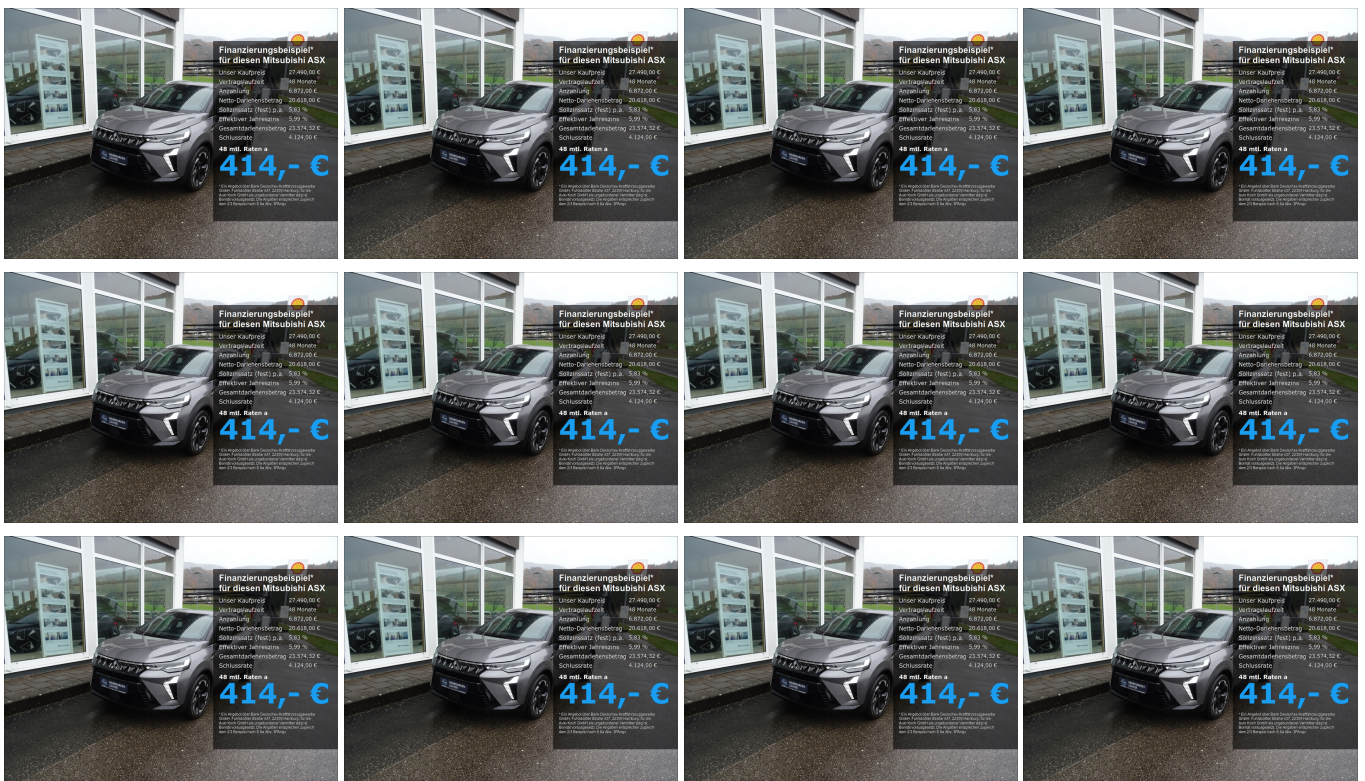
Finanzierungsbeispiel*
für diesen Mitsubishi ASX

| | |
|---|---|
| Unser Kaufpreis | 27.490,00 € |
| Vertragslaufzeit | 48 Monate |
| Anzahlung | 6.872,00 € |
| Netto-Darlehensbetrag | 20.618,00 € |
| Sollzinssatz (fest) p.a. | 5,83 % |
| Effektiver Jahreszins | 5,99 % |
| Gesamtdarlehensbetrag | 23.574,32 € |
| Schlussrate | 4.124,00 € |

48 mtl. Raten a
414,- €

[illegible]

Finanzierungsbeispiel*
für diesen Mitsubishi ASX

| | |
|---|---|
| Unser Kaufpreis | 27.490,00 € |
| Vertragslaufzeit | 48 Monate |
| Anzahlung | 6.872,00 € |
| Netto-Darlehensbetrag | 20.618,00 € |
| Sollzinssatz (fest) p.a. | 5,83 % |
| Effektiver Jahreszins | 5,99 % |
| Gesamtdarlehensbetrag | 23.574,32 € |
| Schlussrate | 4.124,00 € |

48 mtl. Raten a
414,- €

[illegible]

Finanzierungsbeispiel*
für diesen Mitsubishi ASX

| | |
|---|---|
| Unser Kaufpreis | 27.490,00 € |
| Vertragslaufzeit | 48 Monate |
| Anzahlung | 6.872,00 € |
| Netto-Darlehensbetrag | 20.618,00 € |
| Sollzinssatz (fest) p.a. | 5,83 % |
| Effektiver Jahreszins | 5,99 % |
| Gesamtdarlehensbetrag | 23.574,32 € |
| Schlussrate | 4.124,00 € |

48 mtl. Raten a
414,- €

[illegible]

Finanzierungsbeispiel*
für diesen Mitsubishi ASX

| | |
|---|---|
| Unser Kaufpreis | 27.490,00 € |
| Vertragslaufzeit | 48 Monate |
| Anzahlung | 6.872,00 € |
| Netto-Darlehensbetrag | 20.618,00 € |
| Sollzinssatz (fest) p.a. | 5,83 % |
| Effektiver Jahreszins | 5,99 % |
| Gesamtdarlehensbetrag | 23.574,32 € |
| Schlussrate | 4.124,00 € |

48 mtl. Raten a
414,- €

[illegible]

Finanzierungsbeispiel*
für diesen Mitsubishi ASX

| | |
|---|---|
| Unser Kaufpreis | 27.490,00 € |
| Vertragslaufzeit | 48 Monate |
| Anzahlung | 6.872,00 € |
| Netto-Darlehensbetrag | 20.618,00 € |
| Sollzinssatz (fest) p.a. | 5,83 % |
| Effektiver Jahreszins | 5,99 % |
| Gesamtdarlehensbetrag | 23.574,32 € |
| Schlussrate | 4.124,00 € |

48 mtl. Raten a
414,- €

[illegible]

Finanzierungsbeispiel*
für diesen Mitsubishi ASX

| | |
|---|---|
| Unser Kaufpreis | 27.490,00 € |
| Vertragslaufzeit | 48 Monate |
| Anzahlung | 6.872,00 € |
| Netto-Darlehensbetrag | 20.618,00 € |
| Sollzinssatz (fest) p.a. | 5,83 % |
| Effektiver Jahreszins | 5,99 % |
| Gesamtdarlehensbetrag | 23.574,32 € |
| Schlussrate | 4.124,00 € |

48 mtl. Raten a
414,- €

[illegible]

Finanzierungsbeispiel*
für diesen Mitsubishi ASX

| | |
|---|---|
| Unser Kaufpreis | 27.490,00 € |
| Vertragslaufzeit | 48 Monate |
| Anzahlung | 6.872,00 € |
| Netto-Darlehensbetrag | 20.618,00 € |
| Sollzinssatz (fest) p.a. | 5,83 % |
| Effektiver Jahreszins | 5,99 % |
| Gesamtdarlehensbetrag | 23.574,32 € |
| Schlussrate | 4.124,00 € |

48 mtl. Raten a
414,- €

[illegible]

Finanzierungsbeispiel*
für diesen Mitsubishi ASX

| | |
|---|---|
| Unser Kaufpreis | 27.490,00 € |
| Vertragslaufzeit | 48 Monate |
| Anzahlung | 6.872,00 € |
| Netto-Darlehensbetrag | 20.618,00 € |
| Sollzinssatz (fest) p.a. | 5,83 % |
| Effektiver Jahreszins | 5,99 % |
| Gesamtdarlehensbetrag | 23.574,32 € |
| Schlussrate | 4.124,00 € |

48 mtl. Raten a
414,- €

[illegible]

Finanzierungsbeispiel*
für diesen Mitsubishi ASX

| | |
|---|---|
| Unser Kaufpreis | 27.490,00 € |
| Vertragslaufzeit | 48 Monate |
| Anzahlung | 6.872,00 € |
| Netto-Darlehensbetrag | 20.618,00 € |
| Sollzinssatz (fest) p.a. | 5,83 % |
| Effektiver Jahreszins | 5,99 % |
| Gesamtdarlehensbetrag | 23.574,32 € |
| Schlussrate | 4.124,00 € |

48 mtl. Raten a
414,- €

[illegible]

Finanzierungsbeispiel*
für diesen Mitsubishi ASX

| | |
|---|---|
| Unser Kaufpreis | 27.490,00 € |
| Vertragslaufzeit | 48 Monate |
| Anzahlung | 6.872,00 € |
| Netto-Darlehensbetrag | 20.618,00 € |
| Sollzinssatz (fest) p.a. | 5,83 % |
| Effektiver Jahreszins | 5,99 % |
| Gesamtdarlehensbetrag | 23.574,32 € |
| Schlussrate | 4.124,00 € |

48 mtl. Raten a
414,- €

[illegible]

Finanzierungsbeispiel*
für diesen Mitsubishi ASX

| | |
|---|---|
| Unser Kaufpreis | 27.490,00 € |
| Vertragslaufzeit | 48 Monate |
| Anzahlung | 6.872,00 € |
| Netto-Darlehensbetrag | 20.618,00 € |
| Sollzinssatz (fest) p.a. | 5,83 % |
| Effektiver Jahreszins | 5,99 % |
| Gesamtdarlehensbetrag | 23.574,32 € |
| Schlussrate | 4.124,00 € |

48 mtl. Raten a
414,- €

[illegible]

Finanzierungsbeispiel*
für diesen Mitsubishi ASX

| | |
|---|---|
| Unser Kaufpreis | 27.490,00 € |
| Vertragslaufzeit | 48 Monate |
| Anzahlung | 6.872,00 € |
| Netto-Darlehensbetrag | 20.618,00 € |
| Sollzinssatz (fest) p.a. | 5,83 % |
| Effektiver Jahreszins | 5,99 % |
| Gesamtdarlehensbetrag | 23.574,32 € |
| Schlussrate | 4.124,00 € |

48 mtl. Raten a
414,- €

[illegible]